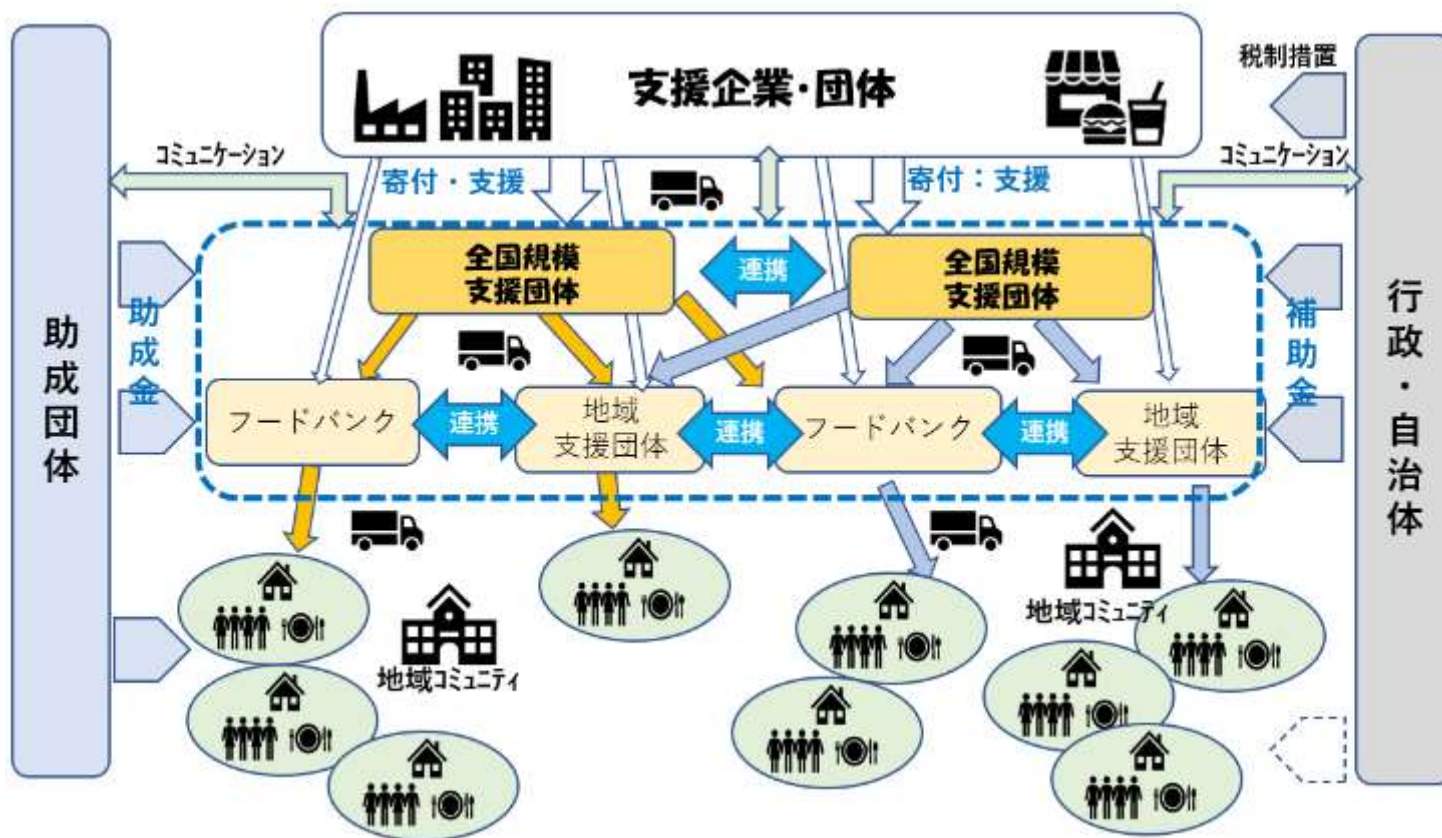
支援企業・団体

税制措置

コミュニケーション

コミュニケーション

寄付・支援

寄付：支援

助成団体

行政・自治体

助成金

補助金

全国規模支援団体

連携

全国規模支援団体

フードバンク

連携

地域支援団体

連携

フードバンク

連携

地域支援団体

地域コミュニティ

地域コミュニティ